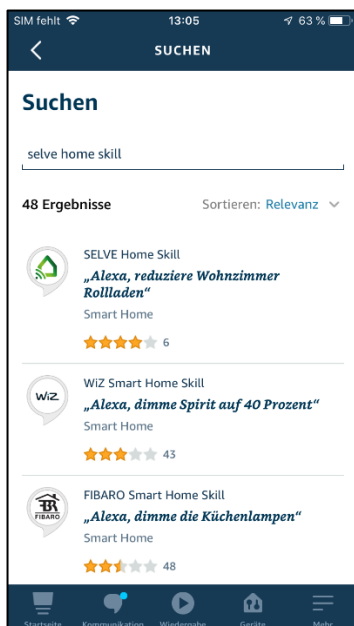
SIM fehlt 13:05 63 %

SUCHEN

Suchen

selve home skill

48 Ergebnisse

Sortieren: Relevanz

SELVE Home Skill
„Alexa, reduziere Wohnzimmer Rollladen“
Smart Home
6

WIZ

WiZ Smart Home Skill
„Alexa, dimme Spirit auf 40 Prozent“
Smart Home
43

FIBARO

FIBARO Smart Home Skill
„Alexa, dimme die Küchenlampen“
Smart Home
48

Startseite Kommunikation Wiedergabe Geräte Mehr